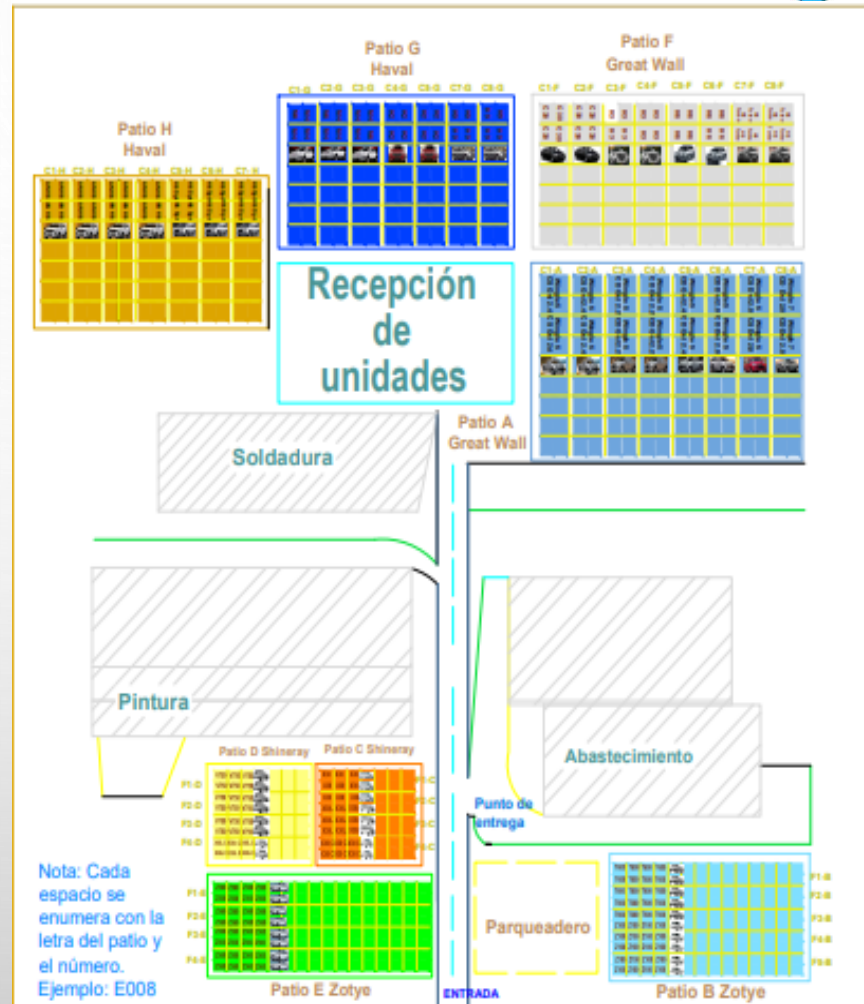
Patio G
Haval

Patio F
Great Wall

Patio H
Haval

C1-G C2-G C3-G C4-G C5-G C6-G C7-G C8-G

C1-F C2-F C3-F C4-F C5-F C6-F C7-F C8-F

C1-H C2-H C3-H C4-H C5-H C6-H C7-H

Recepción de unidades

C1-A C2-A C3-A C4-A C5-A C6-A C7-A C8-A

Patio A
Great Wall

Soldadura

Pintura

Abastecimiento

Patio D Shineray

Patio C Shineray

F1-D
F2-D
F3-D
F4-D

Punto de entrega

Nota: Cada espacio se enumera con la letra del patio y el número. Ejemplo: E008

F1-E
F2-E
F3-E
F4-E

Parqueadero

F1-B
F2-B
F3-B
F4-B
F5-B

Patio E Zotye

ENTRADA

Patio B Zotye